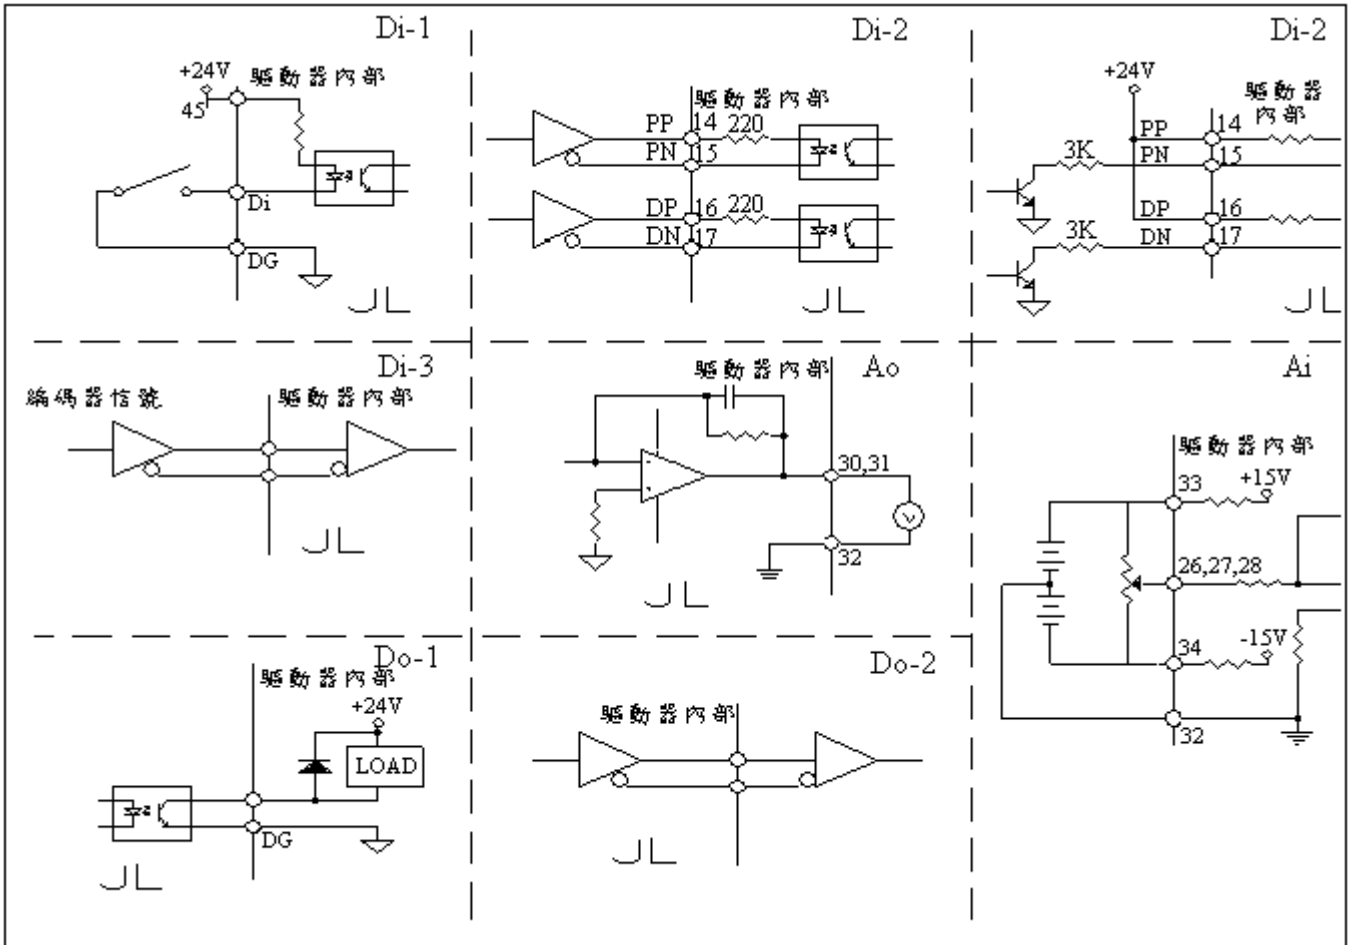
Di-1
+24V
45
驅動器內部
Di
DG

Di-2
驅動器內部
PP 14 220
PN 15
DP 16 220
DN 17

Di-2
+24V
驅動器內部
3K
PP 14
PN 15
DP 16
3K
DN 17

Di-3
編碼器信號
驅動器內部

驅動器內部
Ao
30,31
32

Ai
驅動器內部
33 +15V
26,27,28
34 -15V
32

Do-1
驅動器內部
+24V
LOAD
DG

Do-2
驅動器內部